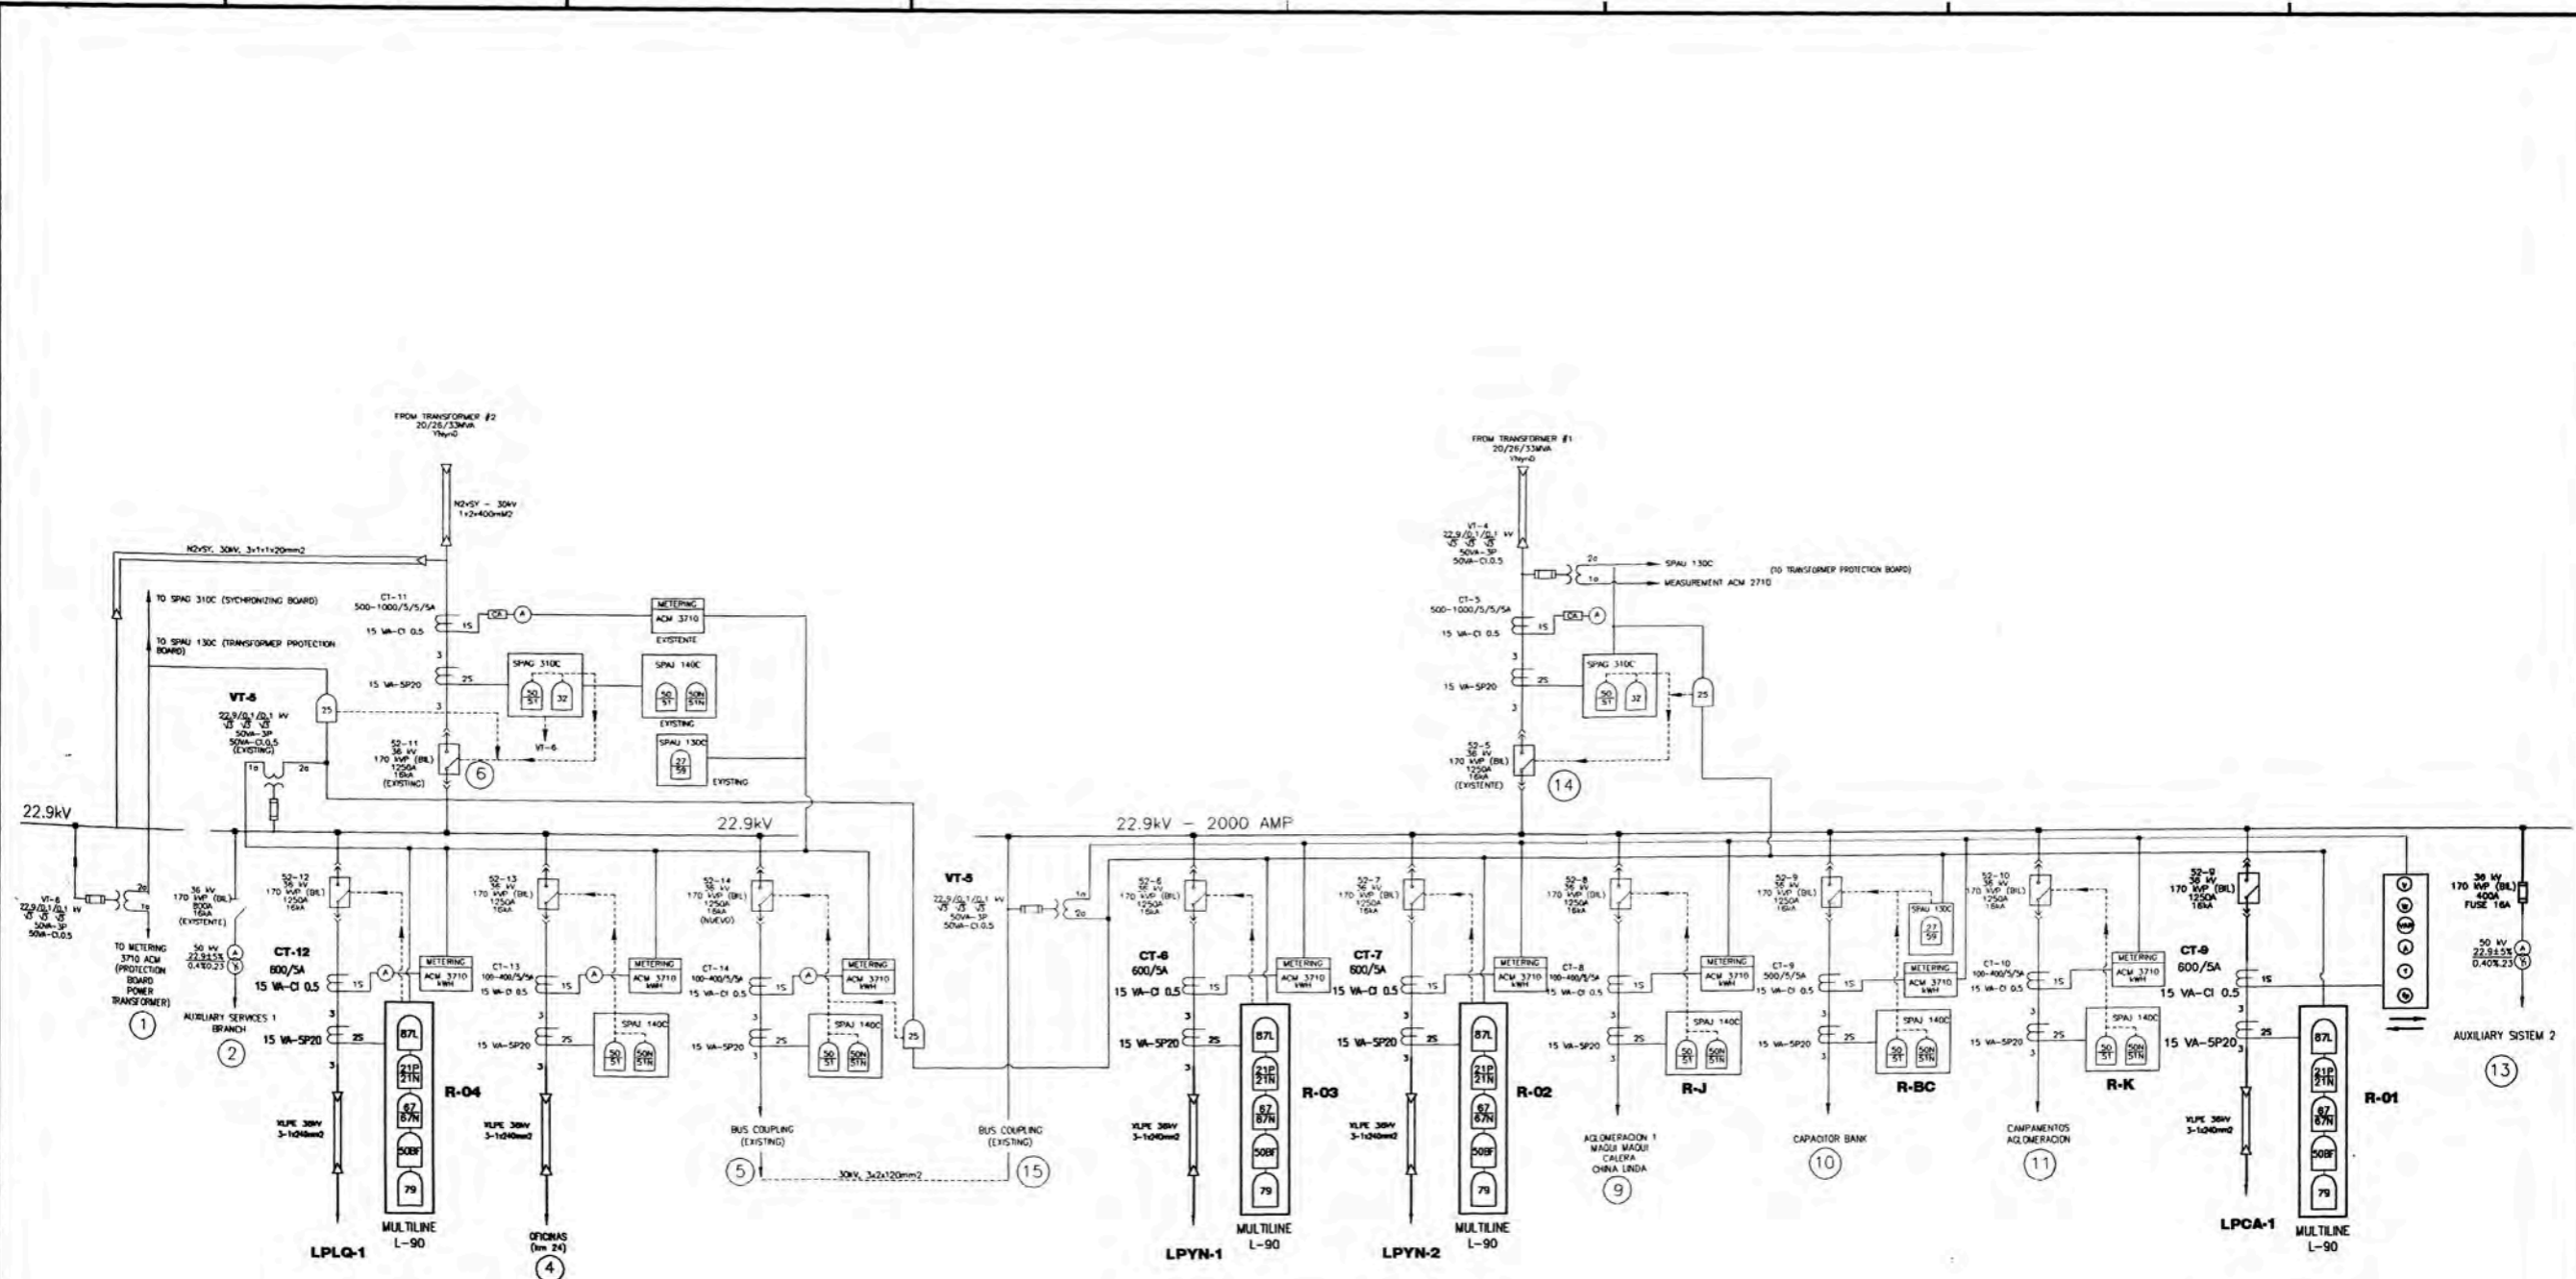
FROM TRANSFORMER #2
20/26/33MVA
YNyn0

N2XSY - 30kV
1×2×400mm2

N2XSY, 30kV, 3×1×1×20mm2

TO SPAG 310C (SYCHRONIZING BOARD)

TO SPAU 130C (TRANSFORMER PROTECTION BOARD)

CT-11
500-1000/5/5/5A
15 VA-Cl 0.5
15 VA-5P20

METERING
ACM 3710
EXISTENTE

SPAG 310C
50 51
32

SPAJ 140C
50 51
50N 51N
EXISTING

SPAU 130C
27 59
EXISTING

VT-6

VT-5
22.9/$\sqrt{3}$/0.1/$\sqrt{3}$/0.1/$\sqrt{3}$ kV
50VA-3P
50VA-Cl.0.5
(EXISTING)

52-11
36 kV
170 kVP (BIL)
1250A
16kA
(EXISTING)

6

FROM TRANSFORMER #1
20/26/33MVA
YNyn0

VT-4
22.9/$\sqrt{3}$/0.1/$\sqrt{3}$/0.1/$\sqrt{3}$ kV
50VA-3P
50VA-Cl.0.5

SPAU 130C
MEASUREMENT ACM 2710
(TO TRANSFORMER PROTECTION BOARD)

CT-5
500-1000/5/5/5A
15 VA-Cl 0.5
15 VA-5P20

SPAG 310C
50 51
32

52-5
36 kV
170 kVP (BIL)
1250A
16kA
(EXISTENTE)

14

22.9kV
22.9kV
22.9kV - 2000 AMP

VT-6
22.9/$\sqrt{3}$/0.1/$\sqrt{3}$/0.1/$\sqrt{3}$ kV
50VA-3P
50VA-Cl.0.5

TO METERING
3710 ACM
(PROTECTION BOARD POWER TRANSFORMER)
1

36 kV
170 kVP (BIL)
800A
16kA
(EXISTENTE)
50 kV
22.9±5%
0.4/0.23
AUXILIARY SERVICES 1 BRANCH
2

52-12
36 kV
170 kVP (BIL)
1250A
16kA
CT-12
600/5A
15 VA-Cl 0.5
15 VA-5P20
METERING
ACM 3710
kWH
87L
21P 21N
67 67N
50BF
79
R-04
MULTILINE
L-90
XLPE 36kV
3-1x240mm2
LPLQ-1

52-13
36 kV
170 kVP (BIL)
1250A
16kA
CT-13
100-400/5/5A
15 VA-Cl 0.5
15 VA-5P20
METERING
ACM 3710
kWH
SPAJ 140C
50 51
50N 51N
XLPE 36kV
3-1x240mm2
OFICINAS
(km 24)
4

52-14
36 kV
170 kVP (BIL)
1250A
16kA
(NUEVO)
CT-14
100-400/5/5A
15 VA-Cl 0.5
15 VA-5P20
METERING
ACM 3710
kWH
SPAJ 140C
50 51
50N 51N
25
BUS COUPLING
(EXISTING)
5
30kV, 3x2x120mm2

VT-5
22.9/$\sqrt{3}$/0.1/$\sqrt{3}$/0.1/$\sqrt{3}$ kV
50VA-3P
50VA-Cl.0.5
BUS COUPLING
(EXISTING)
15

52-6
36 kV
170 kVP (BIL)
1250A
16kA
CT-6
600/5A
15 VA-Cl 0.5
15 VA-5P20
METERING
ACM 3710
kWH
87L
21P 21N
67 67N
50BF
79
R-03
XLPE 36kV
3-1x240mm2
LPYN-1
MULTILINE
L-90

52-7
36 kV
170 kVP (BIL)
1250A
16kA
CT-7
600/5A
15 VA-Cl 0.5
15 VA-5P20
METERING
ACM 3710
kWH
87L
21P 21N
67 67N
50BF
79
R-02
XLPE 36kV
3-1x240mm2
LPYN-2
MULTILINE
L-90

52-8
36 kV
170 kVP (BIL)
1250A
16kA
CT-8
100-400/5/5A
15 VA-Cl 0.5
15 VA-5P20
METERING
ACM 3710
kWH
SPAJ 140C
50 51
50N 51N
R-J
AGLOMERACION 1
MAQUI MAQUI
CALERA
CHINA LINDA
9

52-9
36 kV
170 kVP (BIL)
1250A
16kA
CT-9
500/5/5A
15 VA-Cl 0.5
15 VA-5P20
SPAU 130C
27 59
METERING
ACM 3710
kWH
SPAJ 140C
50 51
50N 51N
R-BC
CAPACITOR BANK
10

52-10
36 kV
170 kVP (BIL)
1250A
16kA
CT-10
100-400/5/5A
15 VA-Cl 0.5
15 VA-5P20
METERING
ACM 3710
kWH
SPAJ 140C
50 51
50N 51N
R-K
CAMPAMENTOS
AGLOMERACION
11

52-9
36 kV
170 kVP (BIL)
1250A
16kA
CT-9
600/5A
15 VA-Cl 0.5
15 VA-5P20
87L
21P 21N
67 67N
50BF
79
R-01
XLPE 36kV
3-1x240mm2
LPCA-1
MULTILINE
L-90

V
W
VAR
A
Y
Φ

36 kV
170 kVP (BIL)
400A
FUSE 16A
50 kV
22.9±5%
0.40/0.23
AUXILIARY SISTEM 2
13